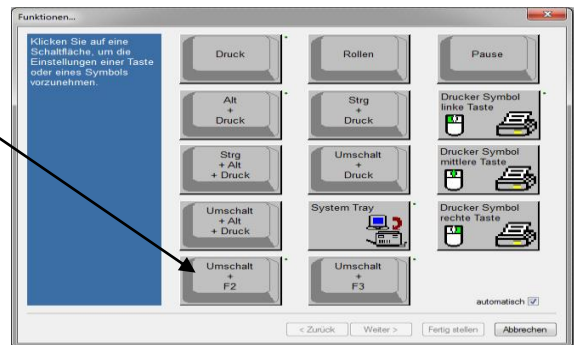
Funktionen...

Klicken Sie auf eine Schaltfläche, um die Einstellungen einer Taste oder eines Symbols vorzunehmen.

Druck

Rollen

Pause

Alt
Druck

Strg
+
Druck

Drucker Symbol linke Taste

Strg
+ Alt
+ Druck

Umschalt
+
Druck

Drucker Symbol mittlere Taste

Umschalt
+ Alt
+ Druck

System Tray

Drucker Symbol rechte Taste

Umschalt
+
F2

Umschalt
+
F3

automatisch

< Zurück

Weiter >

Fertig stellen

Abbrechen